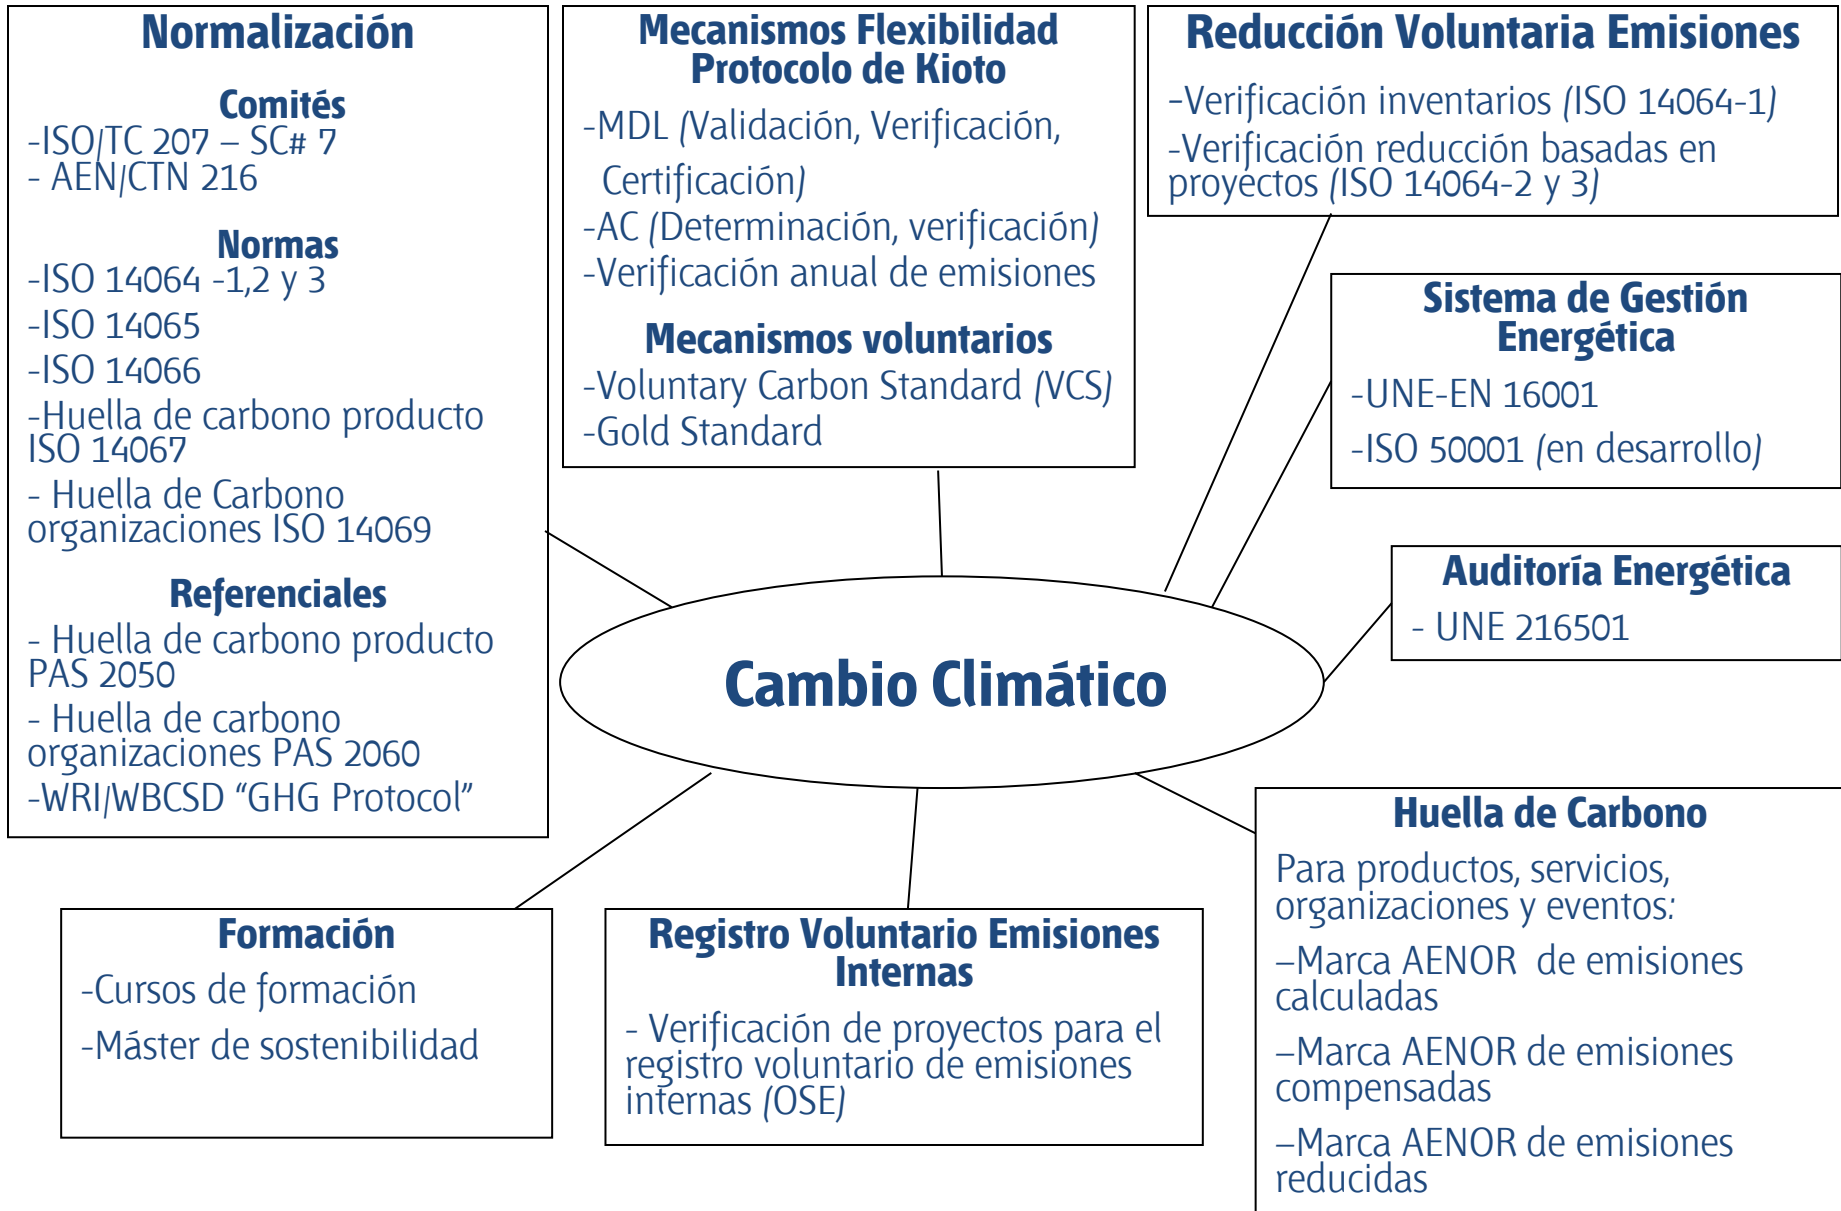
Normalización

Comités
-ISO/TC 207 – SC# 7
- AEN/CTN 216

Normas
-ISO 14064 -1,2 y 3
-ISO 14065
-ISO 14066
-Huella de carbono producto ISO 14067
- Huella de Carbono organizaciones ISO 14069

Referenciales
- Huella de carbono producto PAS 2050
- Huella de carbono organizaciones PAS 2060
-WRI/WBCSD "GHG Protocol"

Mecanismos Flexibilidad Protocolo de Kioto
-MDL (Validación, Verificación, Certificación)
-AC (Determinación, verificación)
-Verificación anual de emisiones

Mecanismos voluntarios
-Voluntary Carbon Standard (VCS)
-Gold Standard

Reducción Voluntaria Emisiones
-Verificación inventarios (ISO 14064-1)
-Verificación reducción basadas en proyectos (ISO 14064-2 y 3)

Sistema de Gestión Energética
-UNE-EN 16001
-ISO 50001 (en desarrollo)

Auditoría Energética
- UNE 216501

Cambio Climático

Huella de Carbono
Para productos, servicios, organizaciones y eventos:
–Marca AENOR de emisiones calculadas
–Marca AENOR de emisiones compensadas
–Marca AENOR de emisiones reducidas

Formación
-Cursos de formación
-Máster de sostenibilidad

Registro Voluntario Emisiones Internas
- Verificación de proyectos para el registro voluntario de emisiones internas (OSE)